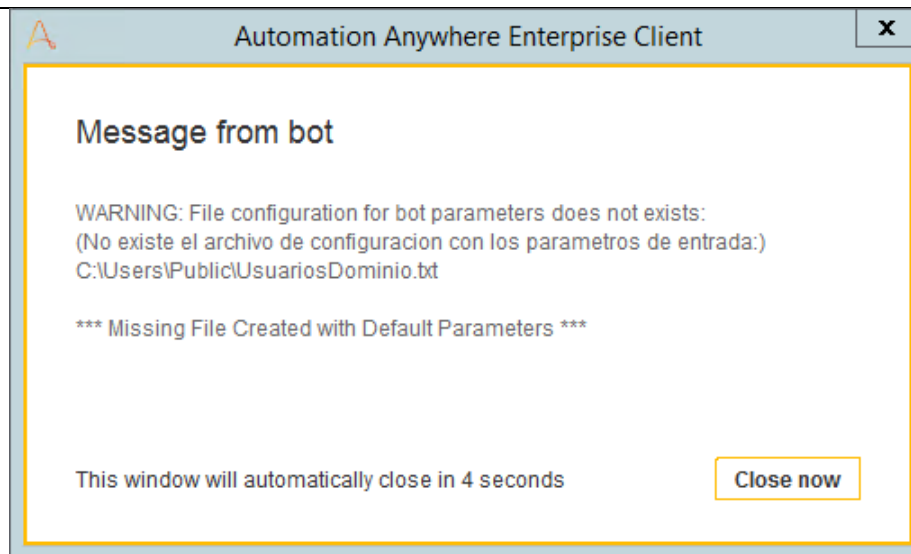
Automation Anywhere Enterprise Client

x

Message from bot

WARNING: File configuration for bot parameters does not exists:
(No existe el archivo de configuracion con los parametros de entrada:)
C:\Users\Public\UsuariosDominio.txt

*** Missing File Created with Default Parameters ***

This window will automatically close in 4 seconds

Close now